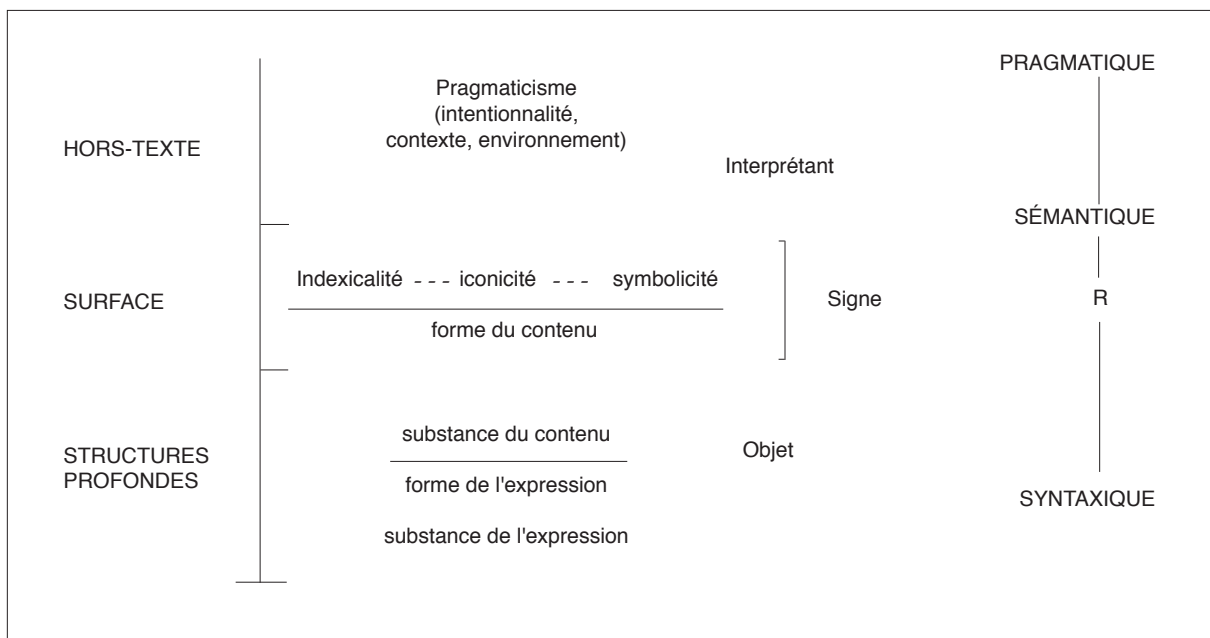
PRAGMATIQUE

HORS-TEXTE

Pragmaticisme (intentionnalité, contexte, environnement)

Interprétant

SÉMANTIQUE

SURFACE

Indexicalité - - - iconicité - - - symbolicité

forme du contenu

Signe

R

STRUCTURES PROFONDES

substance du contenu

forme de l'expression

substance de l'expression

Objet

SYNTAXIQUE